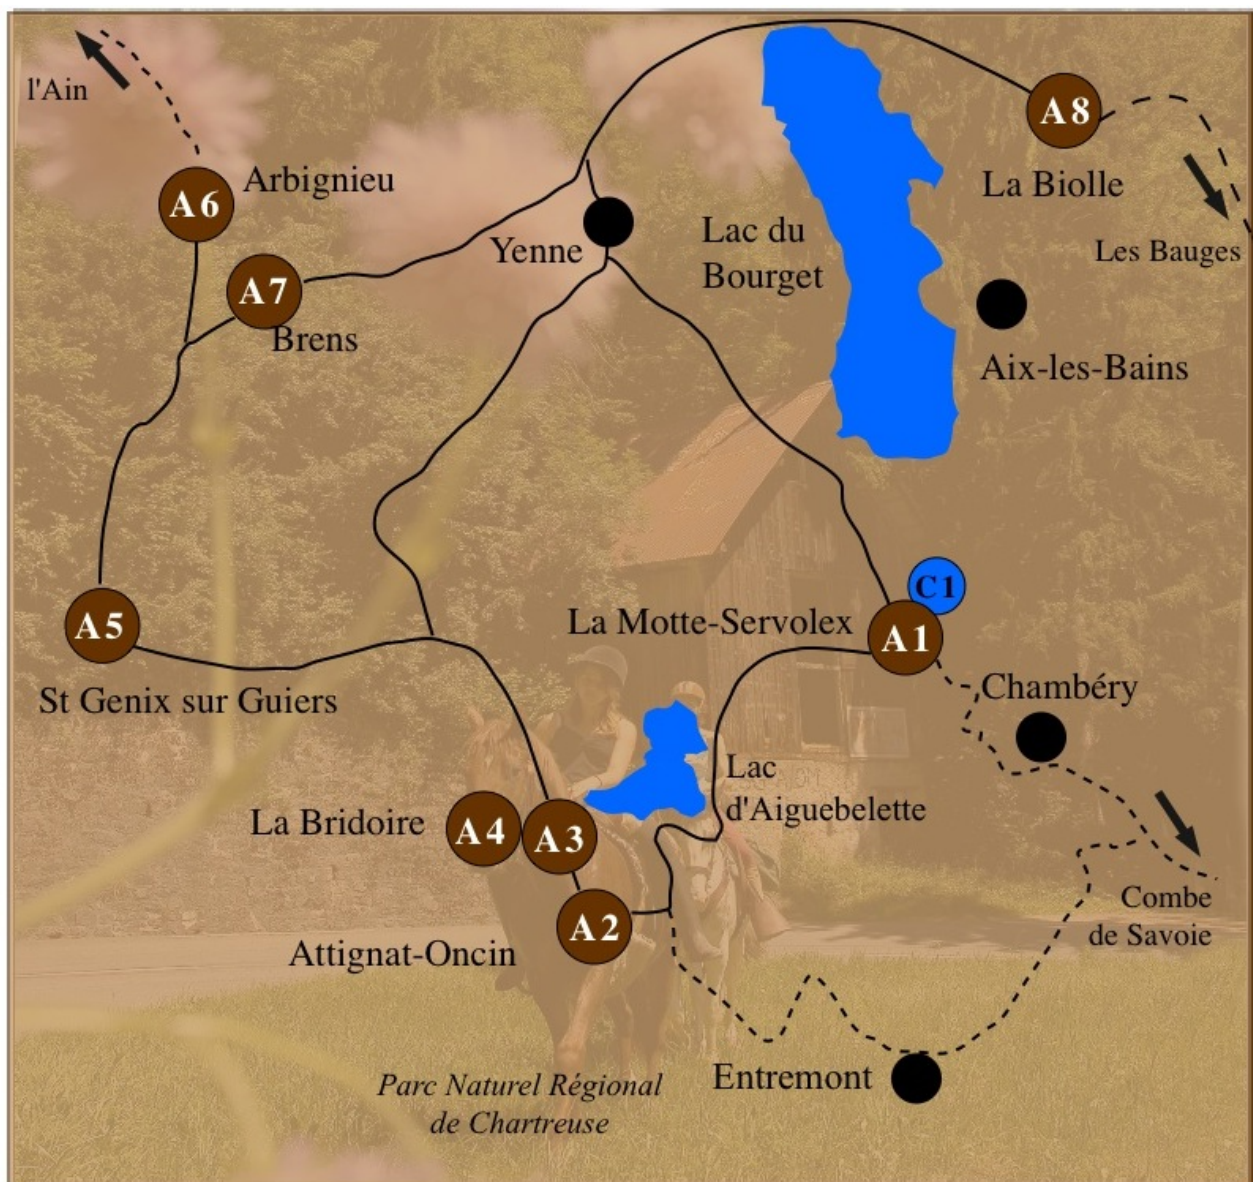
l'Ain

A8

La Biolle

Les Bauges

A6

Arbignieu

A7

Brens

Yenne

Lac du Bourget

Aix-les-Bains

C1

A5

La Motte-Servolex

A1

St Genix sur Guiers

Chambéry

Lac d'Aiguebelette

La Bridoire

A4

A3

A2

Attignat-Oncin

Combe de Savoie

Entremont

Parc Naturel Régional de Chartreuse